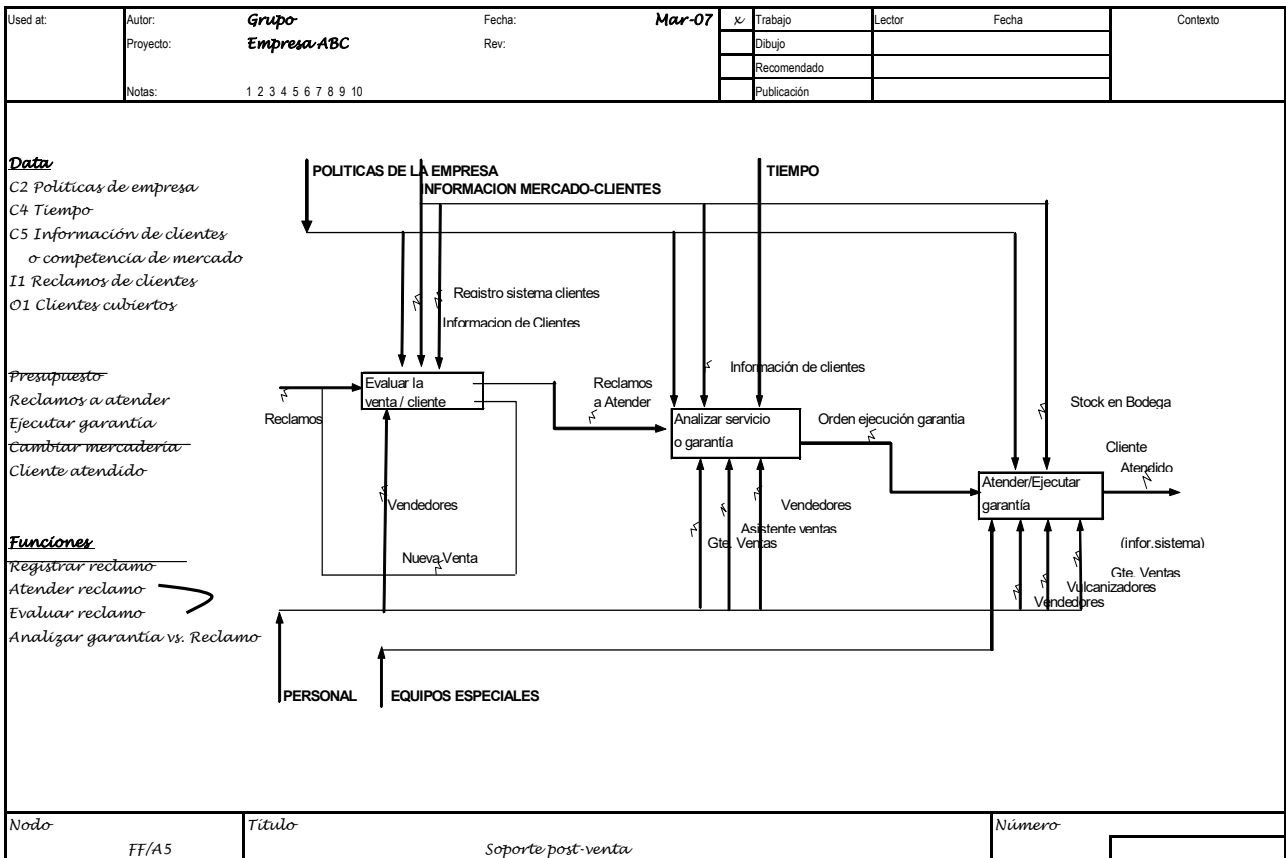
| Used at: | Autor: | Grupo | Fecha: | Mar-07 | x | Trabajo | Lector | Fecha | Contexto |
|---|---|---|---|---|---|---|---|---|---|
| | Proyecto: | Empresa ABC | Rev: | | | Dibujo | | | |
| | | | | | | Recomendado | | | |
| | Notas: | 1 2 3 4 5 6 7 8 9 10 | | | | Publicación | | | |

Data
C2 Políticas de empresa
C4 Tiempo
C5 Información de clientes
o competencia de mercado
I1 Reclamos de clientes
O1 Clientes cubiertos

Presupuesto
Reclamos a atender
Ejecutar garantía
Cambiar mercadería
Cliente atendido

Funciones
Registrar reclamo
Atender reclamo
Evaluar reclamo
Analizar garantía vs. Reclamo

POLITICAS DE LA EMPRESA
INFORMACION MERCADO-CLIENTES
TIEMPO
Registro sistema clientes
Informacion de Clientes
Información de clientes
Reclamos
Evaluar la venta / cliente
Reclamos a Atender
Analizar servicio o garantía
Orden ejecución garantia
Stock en Bodega
Cliente Atendido
Atender/Ejecutar garantía
Vendedores
Nueva Venta
Vendedores
Asistente ventas
Gte. Ventas
(infor.sistema)
Gte. Ventas
Vulcanizadores
Vendedores
PERSONAL
EQUIPOS ESPECIALES

Nodo FF/A5 | Título Soporte post-venta | Número